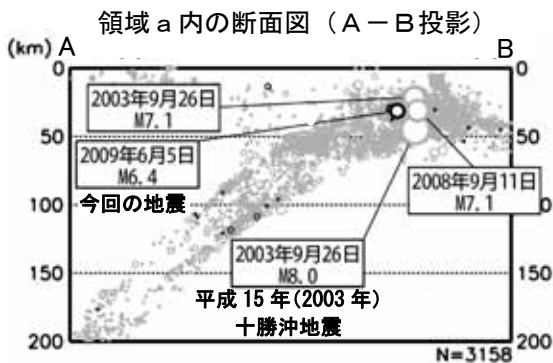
領域ａ内の断面図（Ａ－Ｂ投影）

(km) A

B

0

0

50

50

100

100

150

150

200

200

2003年9月26日
M7.1

2009年6月5日
M6.4

今回の地震

2008年9月11日
M7.1

2003年9月26日
M8.0

平成15年(2003年)
十勝沖地震

N=3158